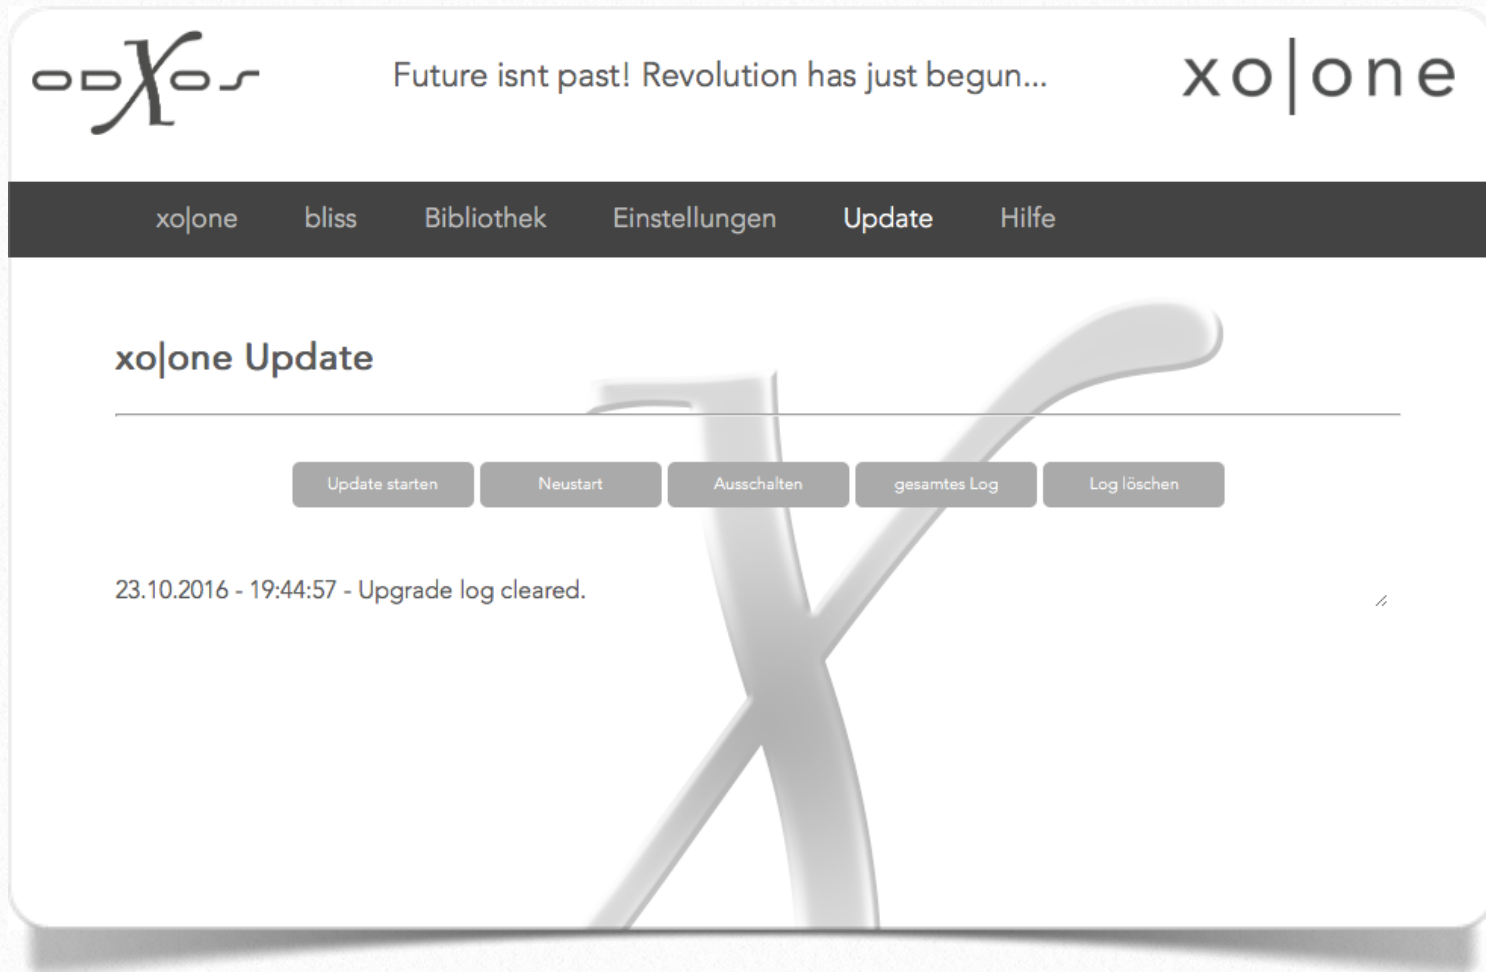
odXos

Future isnt past! Revolution has just begun...

xo|one

xo|one bliss Bibliothek Einstellungen Update Hilfe

xo|one Update

Update starten Neustart Ausschalten gesamtes Log Log löschen

23.10.2016 - 19:44:57 - Upgrade log cleared.